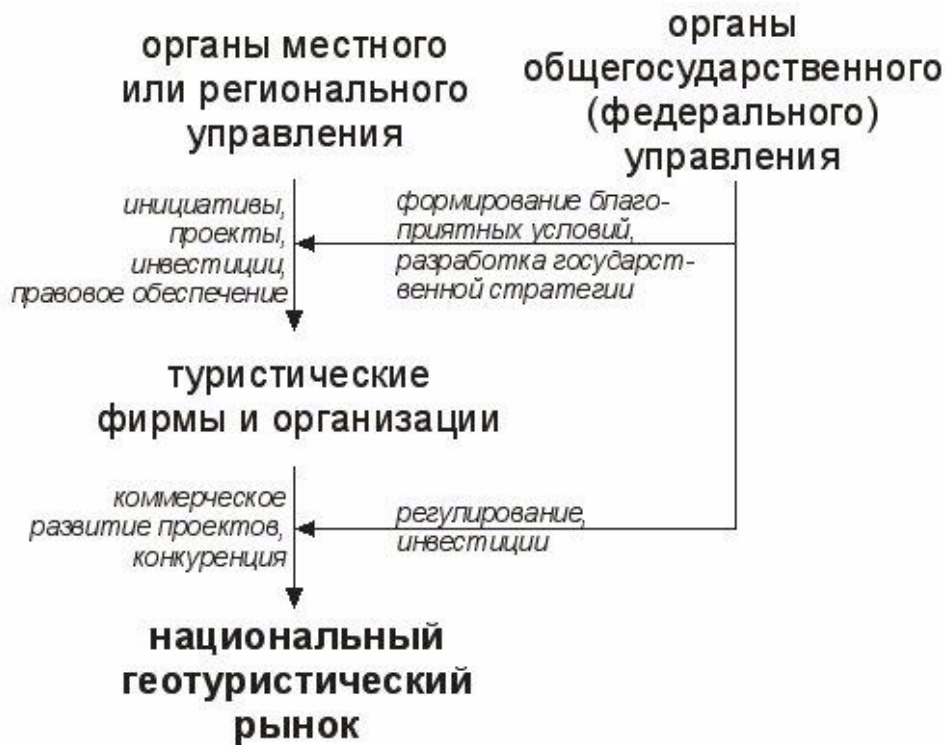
органы местного или регионального управления

органы общегосударственного (федерального) управления

инициативы, проекты, инвестиции, правовое обеспечение

формирование благоприятных условий, разработка государственной стратегии

туристические фирмы и организации

коммерческое развитие проектов, конкуренция

регулирование, инвестиции

национальный геотуристический рынок